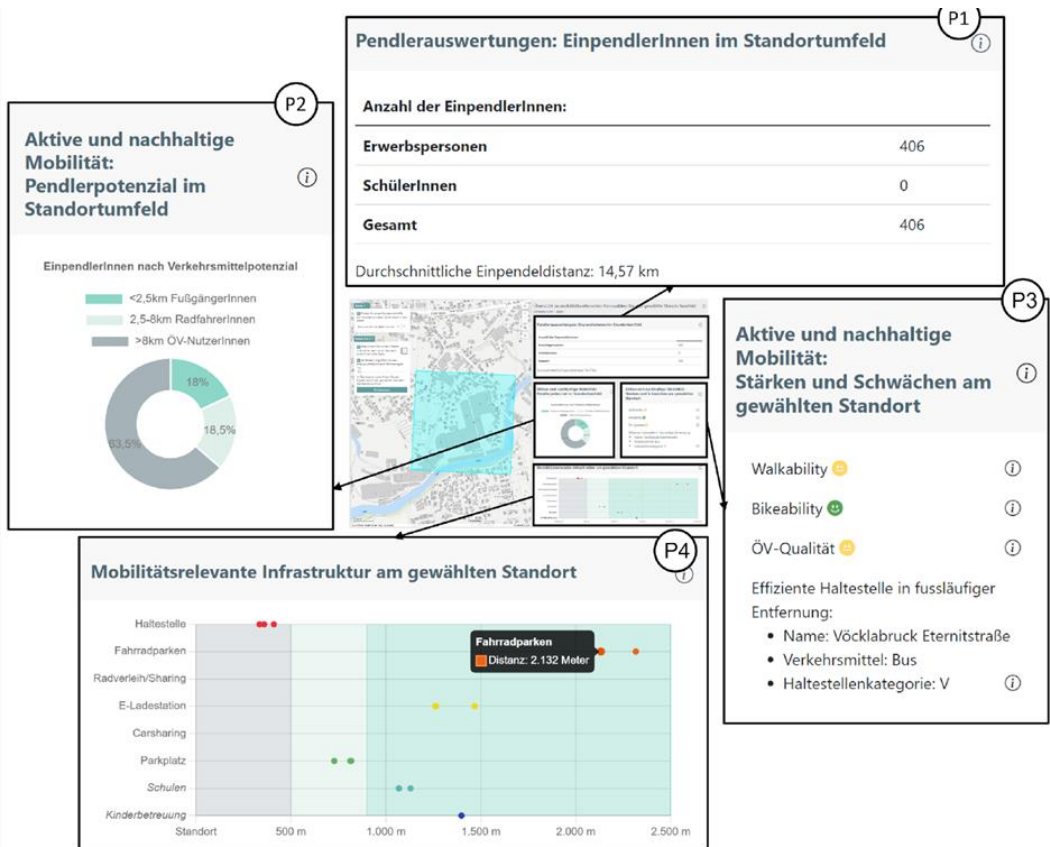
P1

Pendlerauswertungen: EinpendlerInnen im Standortumfeld

Anzahl der EinpendlerInnen:

| | |
|---|---|
| Erwerbspersonen | 406 |
| SchülerInnen | 0 |
| Gesamt | 406 |

Durchschnittliche Einpendeldistanz: 14,57 km

P2

Aktive und nachhaltige Mobilität: Pendlerpotenzial im Standortumfeld

EinpendlerInnen nach Verkehrsmittelpotenzial

<2,5km FußgängerInnen
2,5-8km RadfahrerInnen
>8km ÖV-NutzerInnen

18%
18,5%
63,5%

P3

Aktive und nachhaltige Mobilität: Stärken und Schwächen am gewählten Standort

Walkability
Bikeability
ÖV-Qualität

Effiziente Haltestelle in fussläufiger Entfernung:
• Name: Vöcklabruck Eternitstraße
• Verkehrsmittel: Bus
• Haltestellenkategorie: V

P4

Mobilitätsrelevante Infrastruktur am gewählten Standort

Haltestelle
Fahrradparken
Radverleih/Sharing
E-Ladestation
Carsharing
Parkplatz
Schulen
Kinderbetreuung

Fahrradparken
Distanz: 2.132 Meter

Standort 500 m 1.000 m 1.500 m 2.000 m 2.500 m